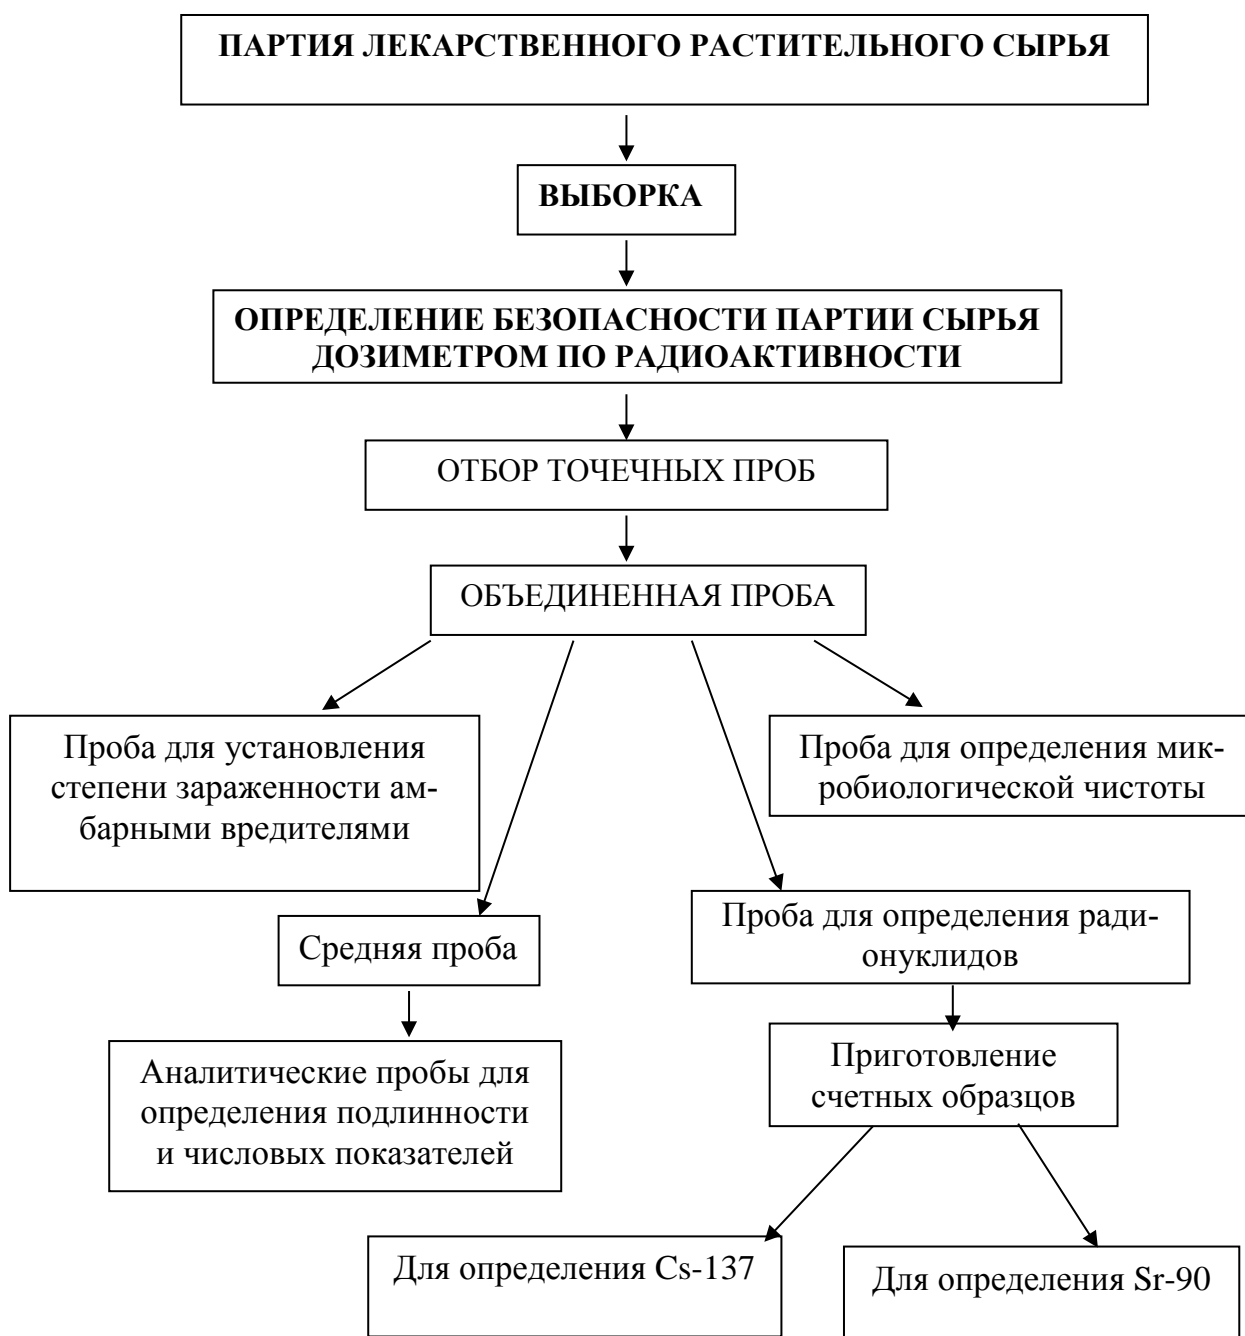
ПАРТИЯ ЛЕКАРСТВЕННОГО РАСТИТЕЛЬНОГО СЫРЬЯ

ВЫБОРКА

ОПРЕДЕЛЕНИЕ БЕЗОПАСНОСТИ ПАРТИИ СЫРЬЯ ДОЗИМЕТРОМ ПО РАДИОАКТИВНОСТИ

ОТБОР ТОЧЕЧНЫХ ПРОБ

ОБЪЕДИНЕННАЯ ПРОБА

Проба для установления степени зараженности амбарными вредителями

Проба для определения микробиологической чистоты

Средняя проба

Проба для определения радионуклидов

Аналитические пробы для определения подлинности и числовых показателей

Приготовление счетных образцов

Для определения Cs-137

Для определения Sr-90